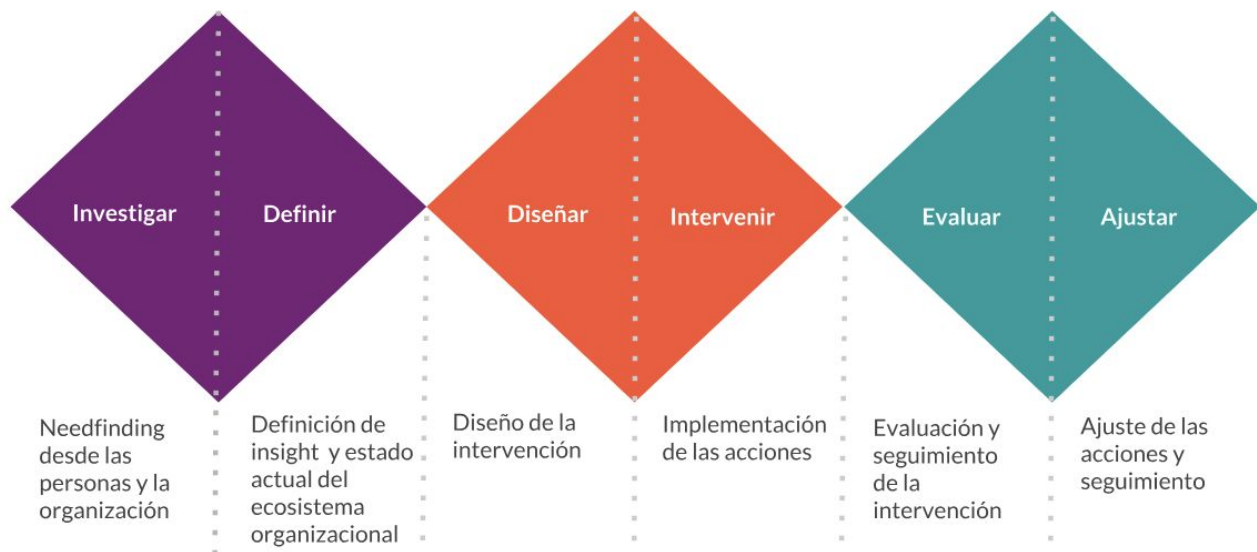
Investigar

Definir

Diseñar

Intervenir

Evaluar

Ajustar

Needfinding desde las personas y la organización

Definición de insight y estado actual del ecosistema organizacional

Diseño de la intervención

Implementación de las acciones

Evaluación y seguimiento de la intervención

Ajuste de las acciones y seguimiento